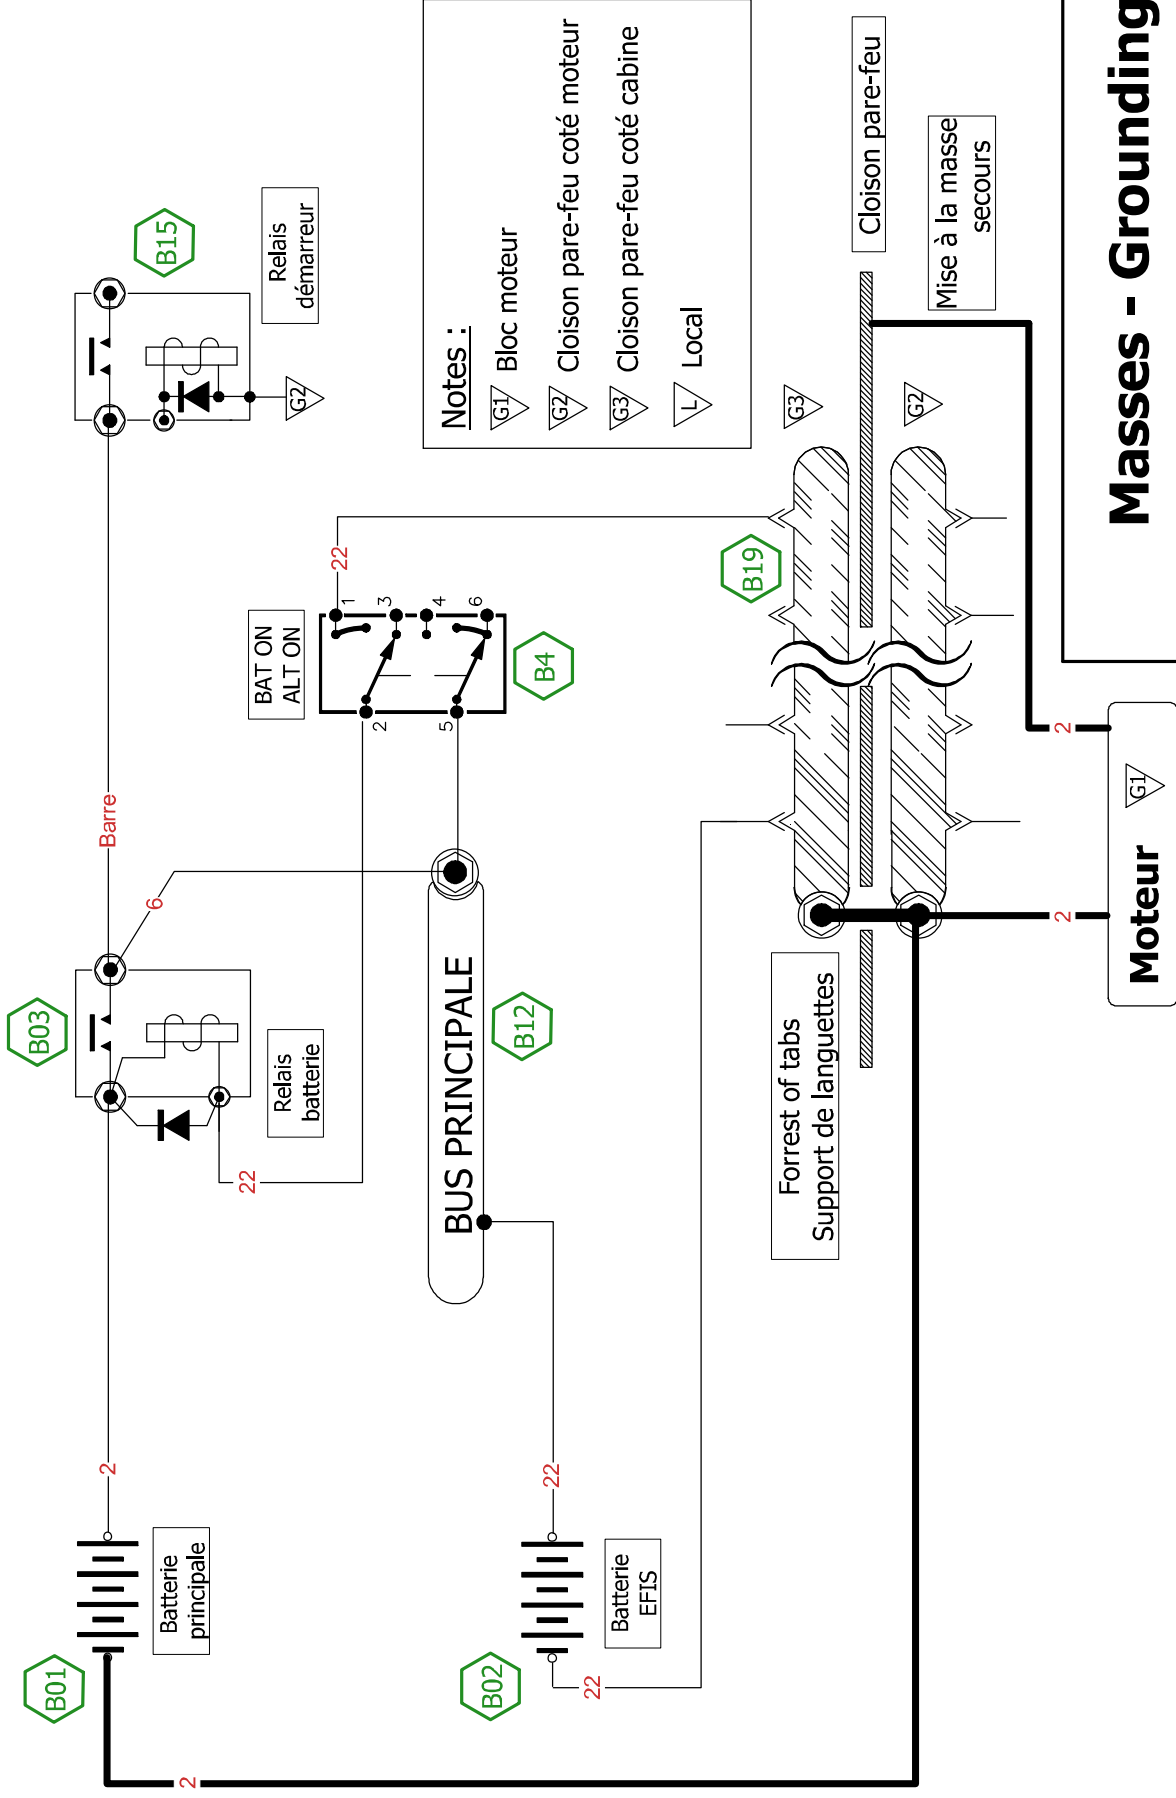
Masses - Grounding

Notes :
G1 Bloc moteur
G2 Cloison pare-feu coté moteur
G3 Cloison pare-feu coté cabine
L Local

Cloison pare-feu

Mise à la masse secours

B15
Relais démarreur
G2

B4
BAT ON
ALT ON
1 3 4 6
2 5
22

B19
G3
G2

Barre
6

B03
Relais batterie
22

BUS PRINCIPALE
B12

Forrest of tabs
Support de languettes

2
2
G1
Moteur

2
Batterie principale
B01

22
Batterie EFIS
B02
22

2